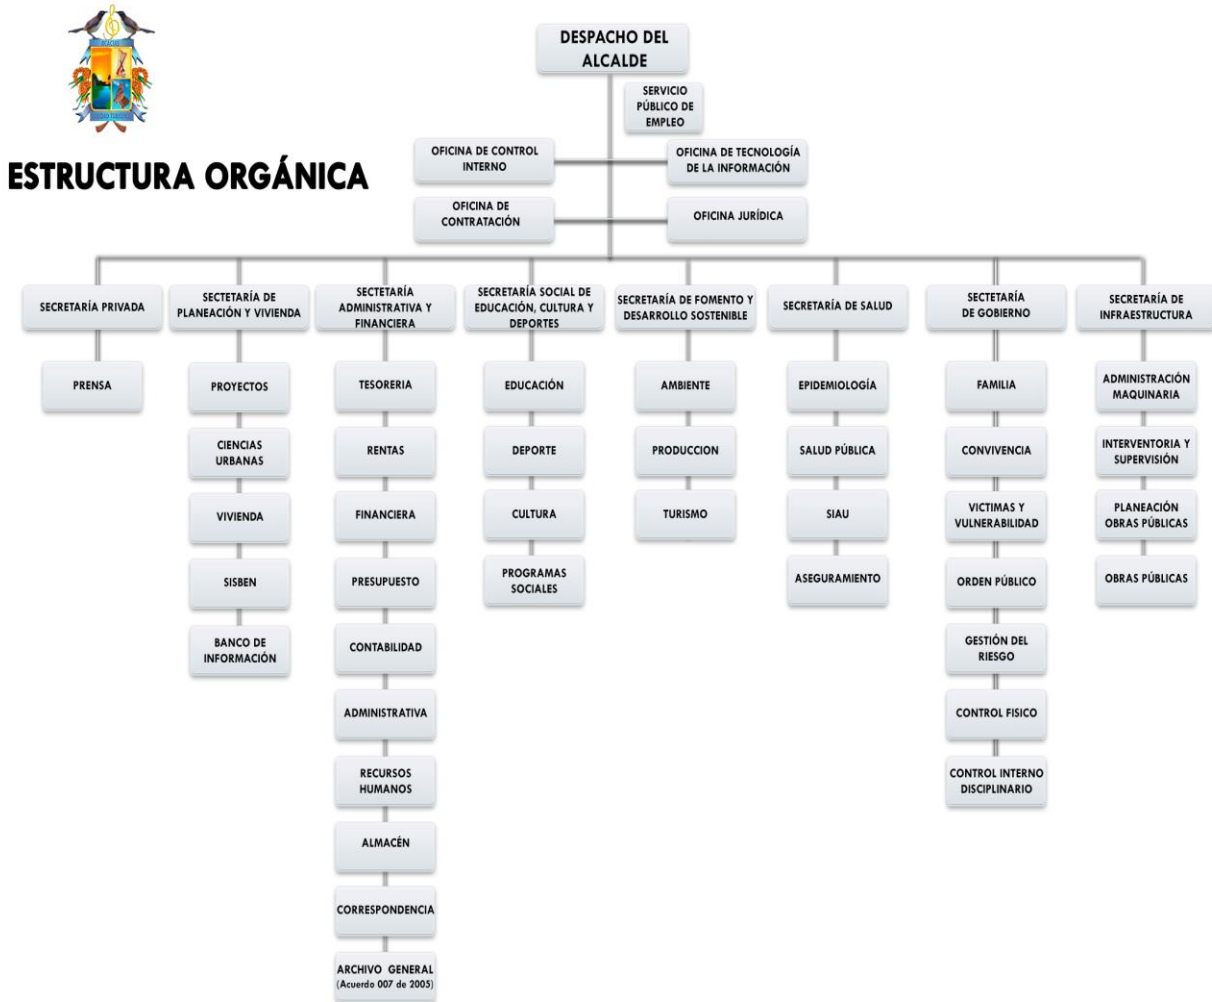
ESTRUCTURA ORGÁNICA

DESPACHO DEL ALCALDE

SERVICIO PÚBLICO DE EMPLEO

OFICINA DE CONTROL INTERNO

OFICINA DE TECNOLOGÍA DE LA INFORMACIÓN

OFICINA DE CONTRATACIÓN

OFICINA JURÍDICA

SECRETARÍA PRIVADA

PRENSA

SECTETARÍA DE PLANEACIÓN Y VIVIENDA

PROYECTOS

CIENCIAS URBANAS

VIVIENDA

SISBEN

BANCO DE INFORMACIÓN

SECTETARÍA ADMINISTRATIVA Y FINANCIERA

TESORERIA

RENTAS

FINANCIERA

PRESUPUESTO

CONTABILIDAD

ADMINISTRATIVA

RECURSOS HUMANOS

ALMACÉN

CORRESPONDENCIA

ARCHIVO GENERAL (Acuerdo 007 de 2005)

SECRETARÍA SOCIAL DE EDUCACIÓN, CULTURA Y DEPORTES

EDUCACIÓN

DEPORTE

CULTURA

PROGRAMAS SOCIALES

SECRETARÍA DE FOMENTO Y DESARROLLO SOSTENIBLE

AMBIENTE

PRODUCCION

TURISMO

SECRETARÍA DE SALUD

EPIDEMIOLOGÍA

SALUD PÚBLICA

SIAU

ASEGURAMIENTO

SECTETARÍA DE GOBIERNO

FAMILIA

CONVIVENCIA

VICTIMAS Y VULNERABILIDAD

ORDEN PÚBLICO

GESTIÓN DEL RIESGO

CONTROL FISICO

CONTROL INTERNO DISCIPLINARIO

SECRETARÍA DE INFRAESTRUCTURA

ADMINISTRACIÓN MAQUINARIA

INTERVENTORIA Y SUPERVISIÓN

PLANEACIÓN OBRAS PÚBLICAS

OBRAS PÚBLICAS